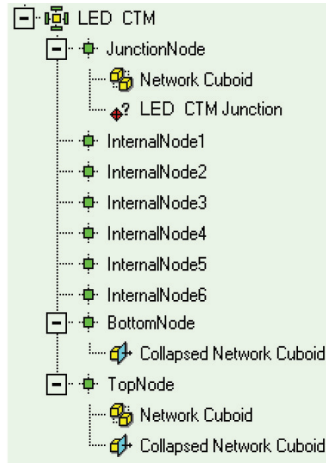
LED CTM
JunctionNode
Network Cuboid
? LED CTM Junction
InternalNode1
InternalNode2
InternalNode3
InternalNode4
InternalNode5
InternalNode6
BottomNode
Collapsed Network Cuboid
TopNode
Network Cuboid
Collapsed Network Cuboid